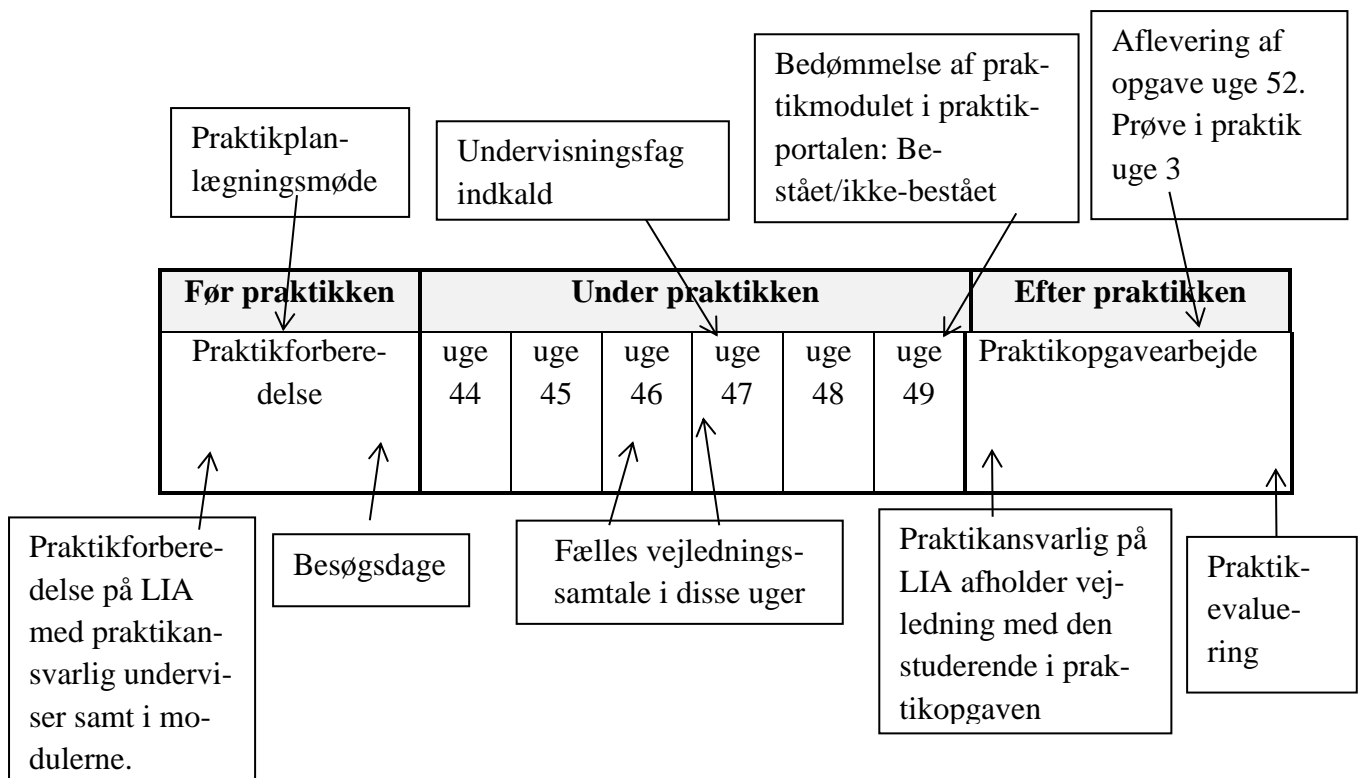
Praktikplanlægningsmøde

Undervisningsfag indkald

Bedømmelse af praktikmodulet i praktikportalen: Bestået/ikke-bestået

Aflevering af opgave uge 52. Prøve i praktik uge 3

| Før praktikken | Under praktikken | | | | | | Efter praktikken |
|---|---|---|---|---|---|---|---|
| Praktikforberedelse | uge 44 | uge 45 | uge 46 | uge 47 | uge 48 | uge 49 | Praktikopgavearbejde |

Praktikforberedelse på LIA med praktikansvarlig underviser samt i modulerne.

Besøgsdage

Fælles vejledningssamtale i disse uger

Praktikansvarlig på LIA afholder vejledning med den studerende i praktikopgaven

Praktikevaluering